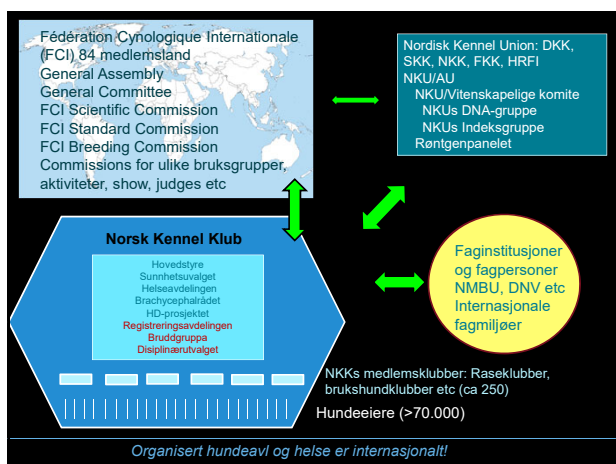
Fédération Cynologique Internationale (FCI) 84 medlemsland
General Assembly
General Committee
FCI Scientific Commission
FCI Standard Commission
FCI Breeding Commission
Commissions for ulike bruksgrupper, aktiviteter, show, judges etc

Nordisk Kennel Union: DKK, SKK, NKK, FKK, HRFI
NKU/AU
NKU/Vitenskapelige komite
NKUs DNA-gruppe
NKUs Indeksgruppe
Røntgenpanelet

Norsk Kennel Klub

Hovedstyre
Sunnhetsutvalget
Helseavdelingen
Brachycephalrådet
HD-prosjektet
Registreringsavdelingen
Bruddgruppa
Disiplinærutvalget

Faginstitusjoner og fagpersoner NMBU, DNV etc Internasjonale fagmiljøer

NKKs medlemsklubber: Raseklubber, brukshundklubber etc (ca 250)

Hundeeiere (>70.000)

Organisert hundeavl og helse er internasjonalt!